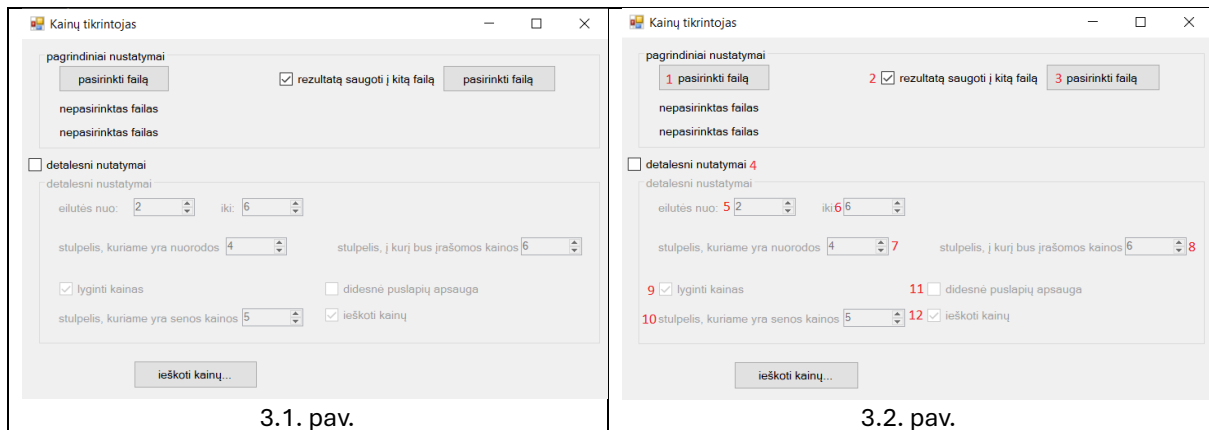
Kainų tikrintojas

pagrindiniai nustatymai

pasirinkti failą

rezultatą saugoti į kitą failą

pasirinkti failą

nepasirinktas failas

nepasirinktas failas

detalesni nutatymai

detalesni nustatymai

eilutės nuo: 2

iki: 6

stulpelis, kuriame yra nuorodos 4

stulpelis, į kurį bus įrašomos kainos 6

lyginti kainas

didesnė puslapių apsauga

stulpelis, kuriame yra senos kainos 5

ieškoti kainų

ieškoti kainų...

3.1. pav.

Kainų tikrintojas

pagrindiniai nustatymai

1 pasirinkti failą

2 rezultatą saugoti į kitą failą

3 pasirinkti failą

nepasirinktas failas

nepasirinktas failas

detalesni nutatymai 4

detalesni nustatymai

eilutės nuo: 5 2

iki: 6 6

stulpelis, kuriame yra nuorodos 4 7

stulpelis, į kurį bus įrašomos kainos 6 8

9 lyginti kainas

11 didesnė puslapių apsauga

10 stulpelis, kuriame yra senos kainos 5

12 ieškoti kainų

ieškoti kainų...

3.2. pav.